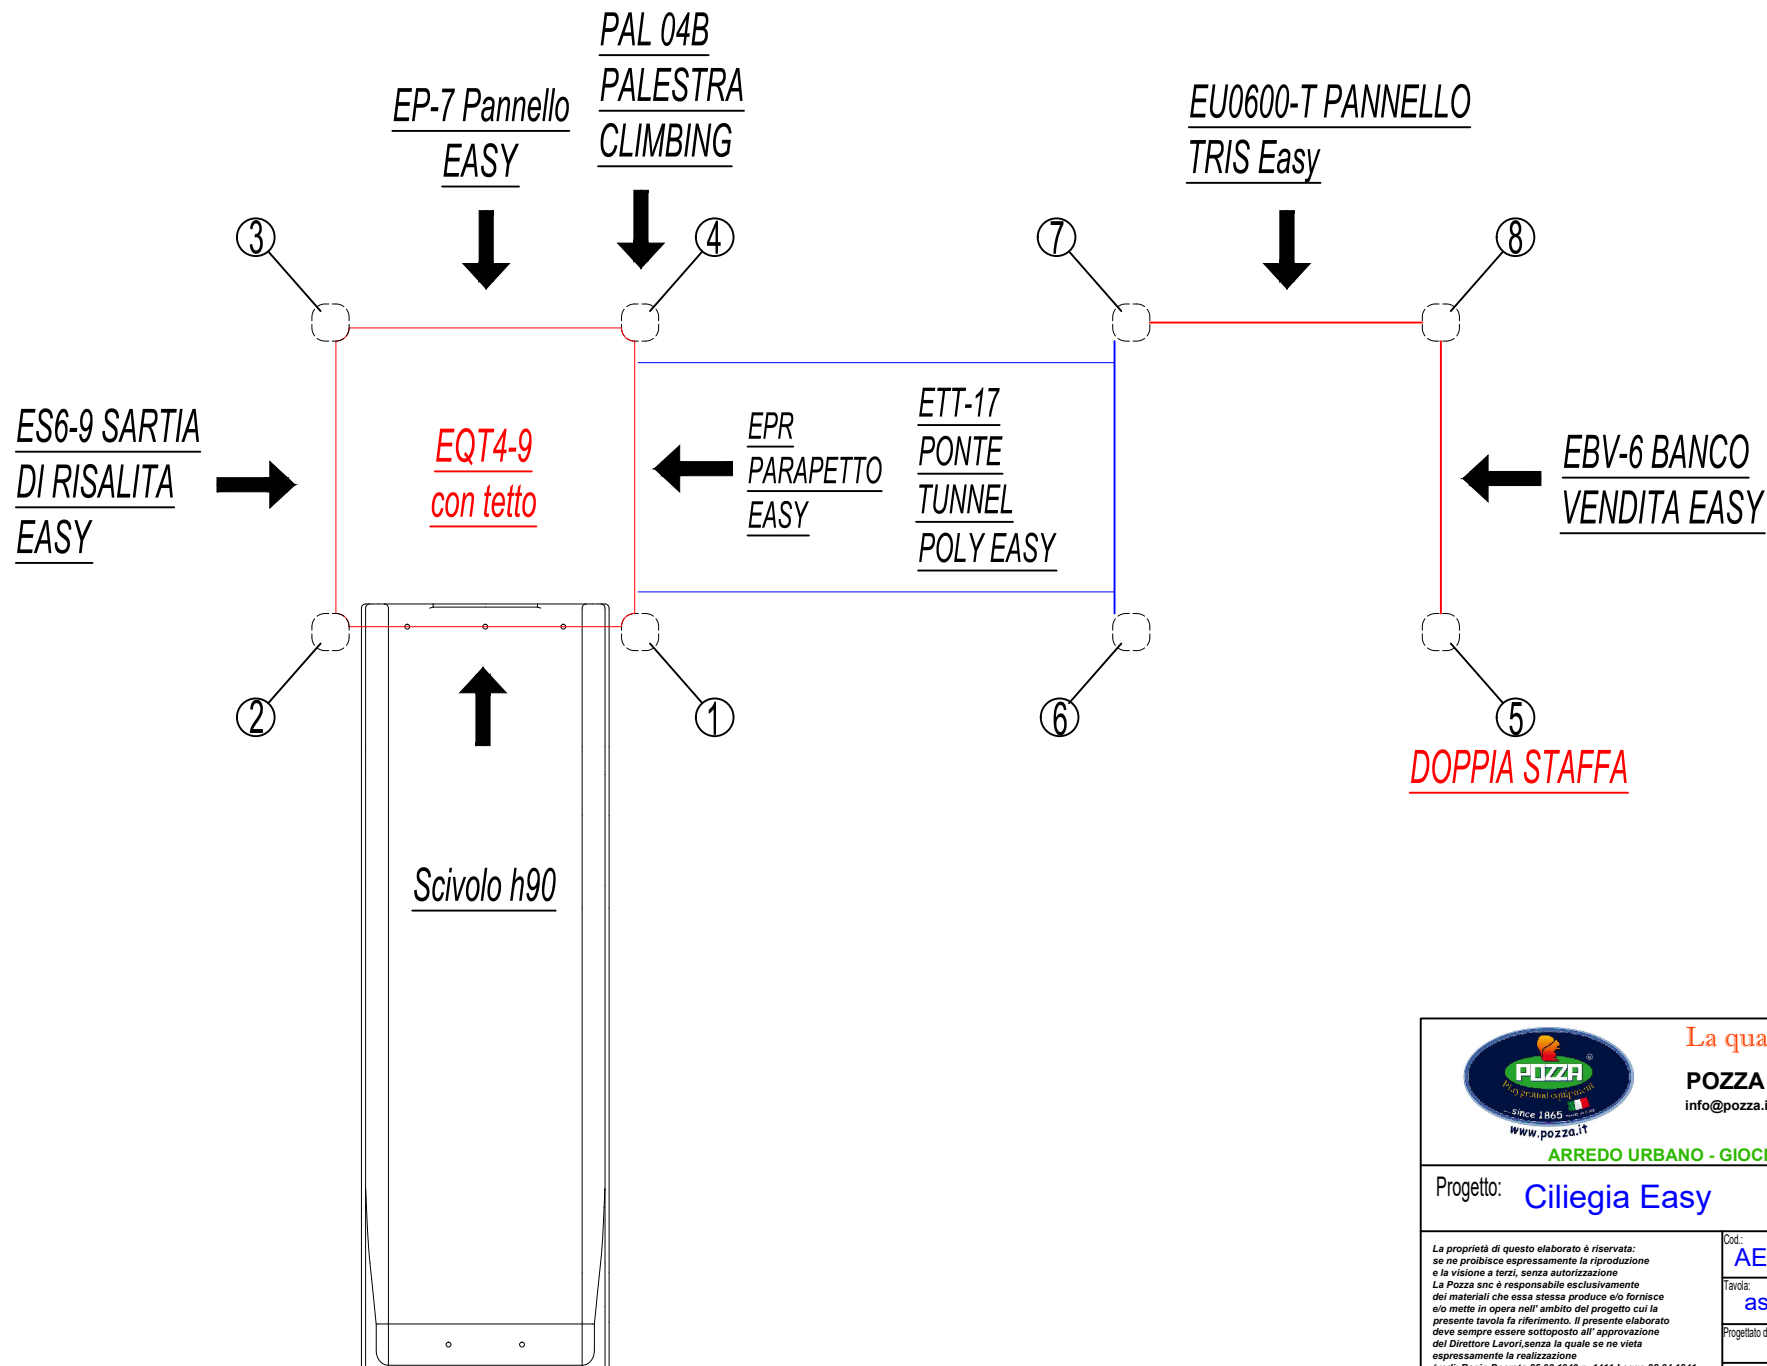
PAL 04B
PALESTRA
CLIMBING

EP-7 Pannello
EASY

EU0600-T PANNELLO
TRIS Easy

3
4
7
8

ES6-9 SARTIA
DI RISALITA
EASY

EQT4-9
con tetto

EPR
PARAPETTO
EASY

ETT-17
PONTE
TUNNEL
POLY EASY

EBV-6 BANCO
VENDITA EASY

2
1
6
5

DOPPIA STAFFA

Scivolo h90

POZZA
Since 1865
www.pozza.it

La qua
POZZA
info@pozza.i
ARREDO URBANO - GIOCI

Progetto: Ciliegia Easy

La proprietà di questo elaborato è riservata: se ne proibisce espressamente la riproduzione e la visione a terzi, senza autorizzazione
La Pozza snc è responsabile esclusivamente dei materiali che essa stessa produce e/o fornisce e/o mette in opera nell' ambito del progetto cui la presente tavola fa riferimento. Il presente elaborato deve sempre essere sottoposto all' approvazione del Direttore Lavori,senza la quale se ne vieta espressamente la realizzazione
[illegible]

Cod.:
AE
Tavola:
as
Progettato d